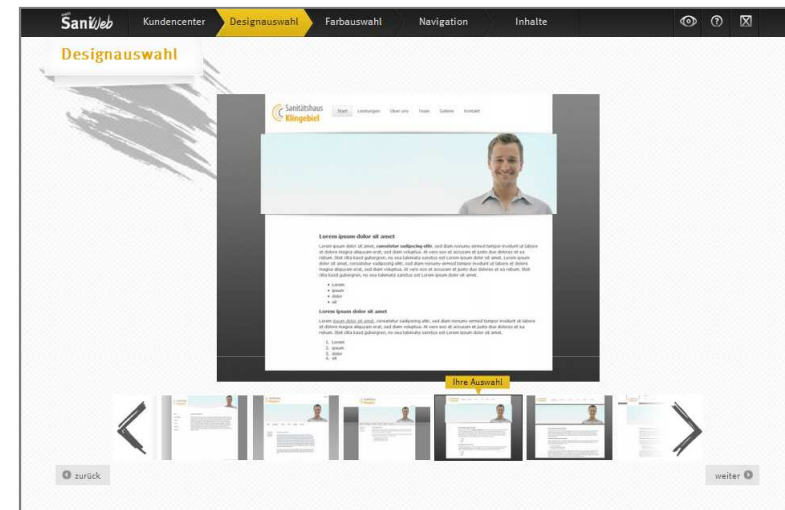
SaniWeb Kundencenter Designauswahl Farbauswahl Navigation Inhalte

Designauswahl

Sanitätshaus Klingebiel

Start Leistungen Über uns Team Galerie Kontakt

Lorem ipsum dolor sit amet

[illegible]

- Lorem
- ipsum
- dolor
- sit

Lorem ipsum dolor sit amet

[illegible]

1. Lorem
2. ipsum
3. dolor
4. sit

Ihre Auswahl

zurück

weiter